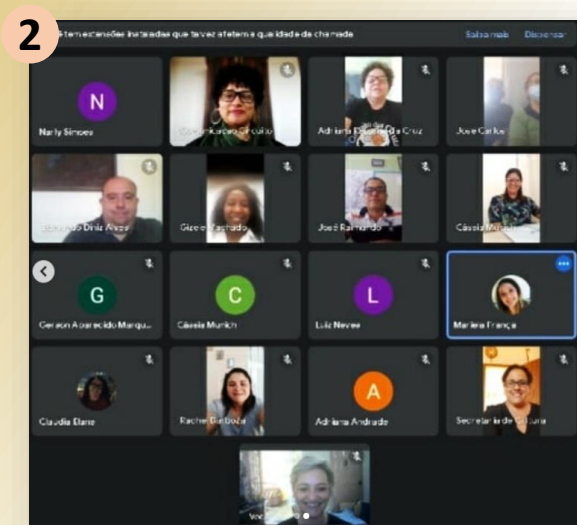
2

Há extensões instaladas que talvez afetem a qualidade da chamada

Saiba mais Dispensar

N

Narly Simoes

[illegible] Circulo

Adriana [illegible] da Cruz

Jose Carlos

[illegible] Diniz Alves

Gizele Machado

José Raimundo

Cássia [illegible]

G

Gerson Aparecido Marqu...

C

Cássia Munich

L

Luiz Neves

Marilene França

Claudia Elaine

Rachel Barbosa

A

Adriana Andrade

Secretaria de Cultura

Ver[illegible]